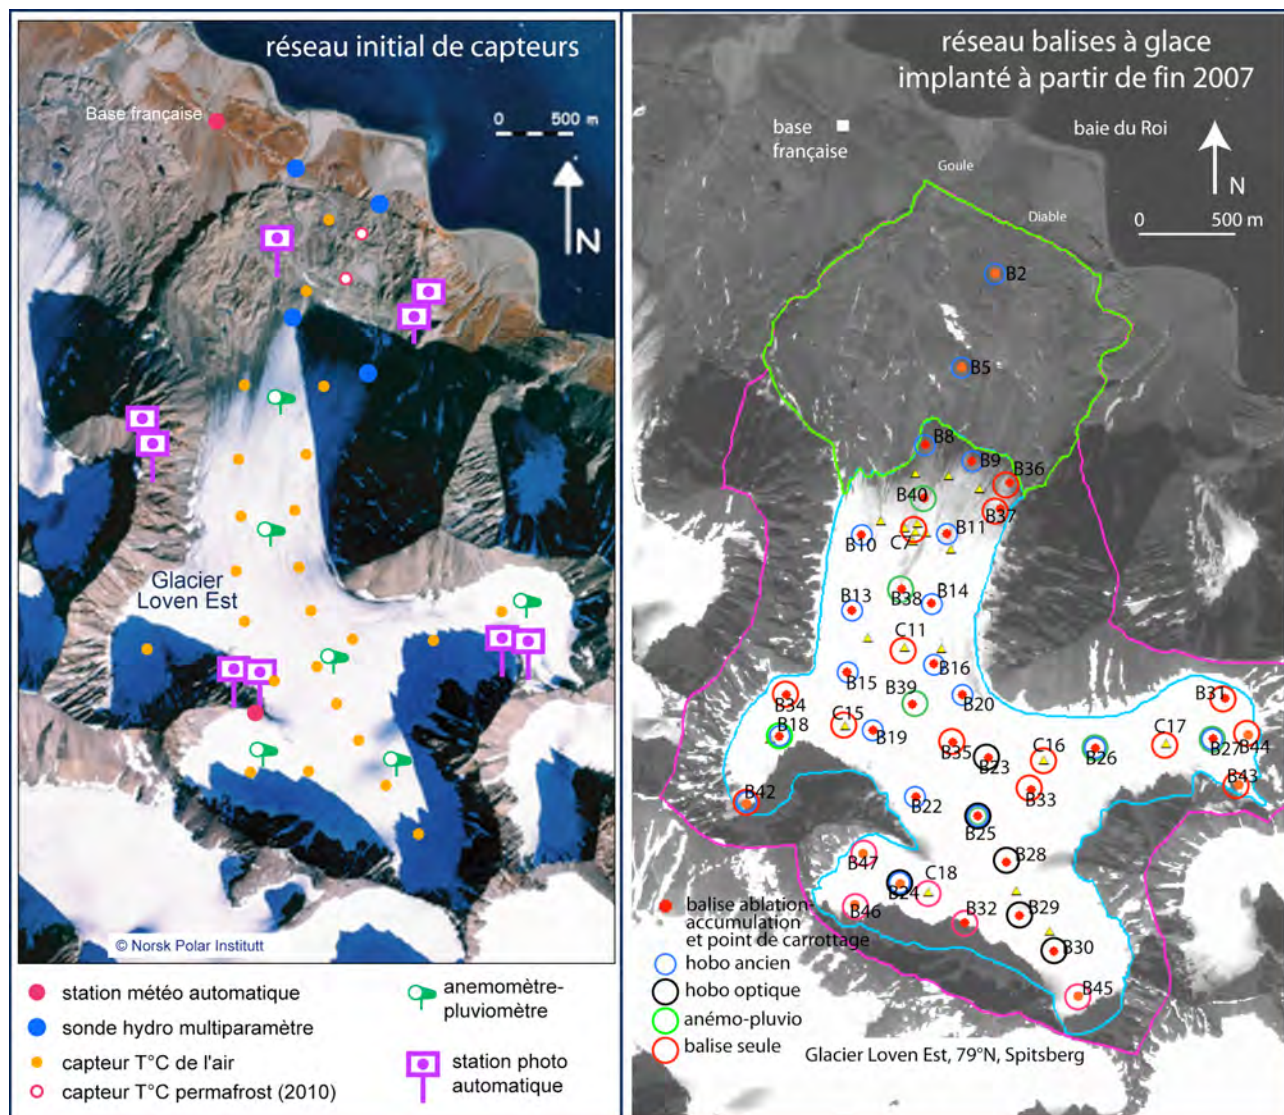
réseau initial de capteurs

Base française

0 500 m

N

Glacier Loven Est

© Norsk Polar Institutt

station météo automatique
sonde hydro multiparamètre
capteur T°C de l'air
capteur T°C permafrost (2010)
anemomètre-pluviomètre
station photo automatique

réseau balises à glace implanté à partir de fin 2007

base française

Goule

Diable

baie du Roi

N

0 500 m

B2
B5
B8
B9
B36
B40
B37
B10
C7
B11
B13
B38
B14
C11
B16
B15
B39
B20
B34
B18
C15
B19
B35
B23
C16
B26
C17
B31
B27
B44
B43
B42
B22
B33
B25
B28
B47
C18
B24
B46
B32
B29
B30
B45

balise ablation-accumulation et point de carrottage
hobo ancien
hobo optique
anémo-pluvio
balise seule

Glacier Loven Est, 79°N, Spitsberg